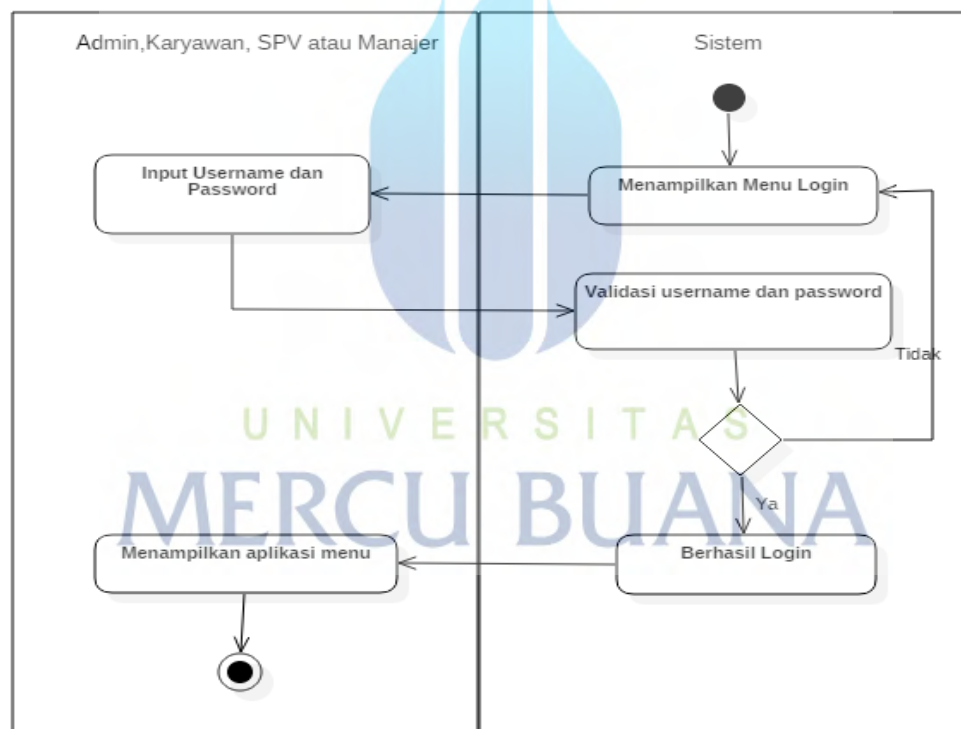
Admin,Karyawan, SPV atau Manajer

Sistem

Input Username dan Password

Menampilkan Menu Login

Validasi username dan password

Tidak

UNIVERSITAS

MERCU BUANA

Ya

Menampilkan aplikasi menu

Berhasil Login